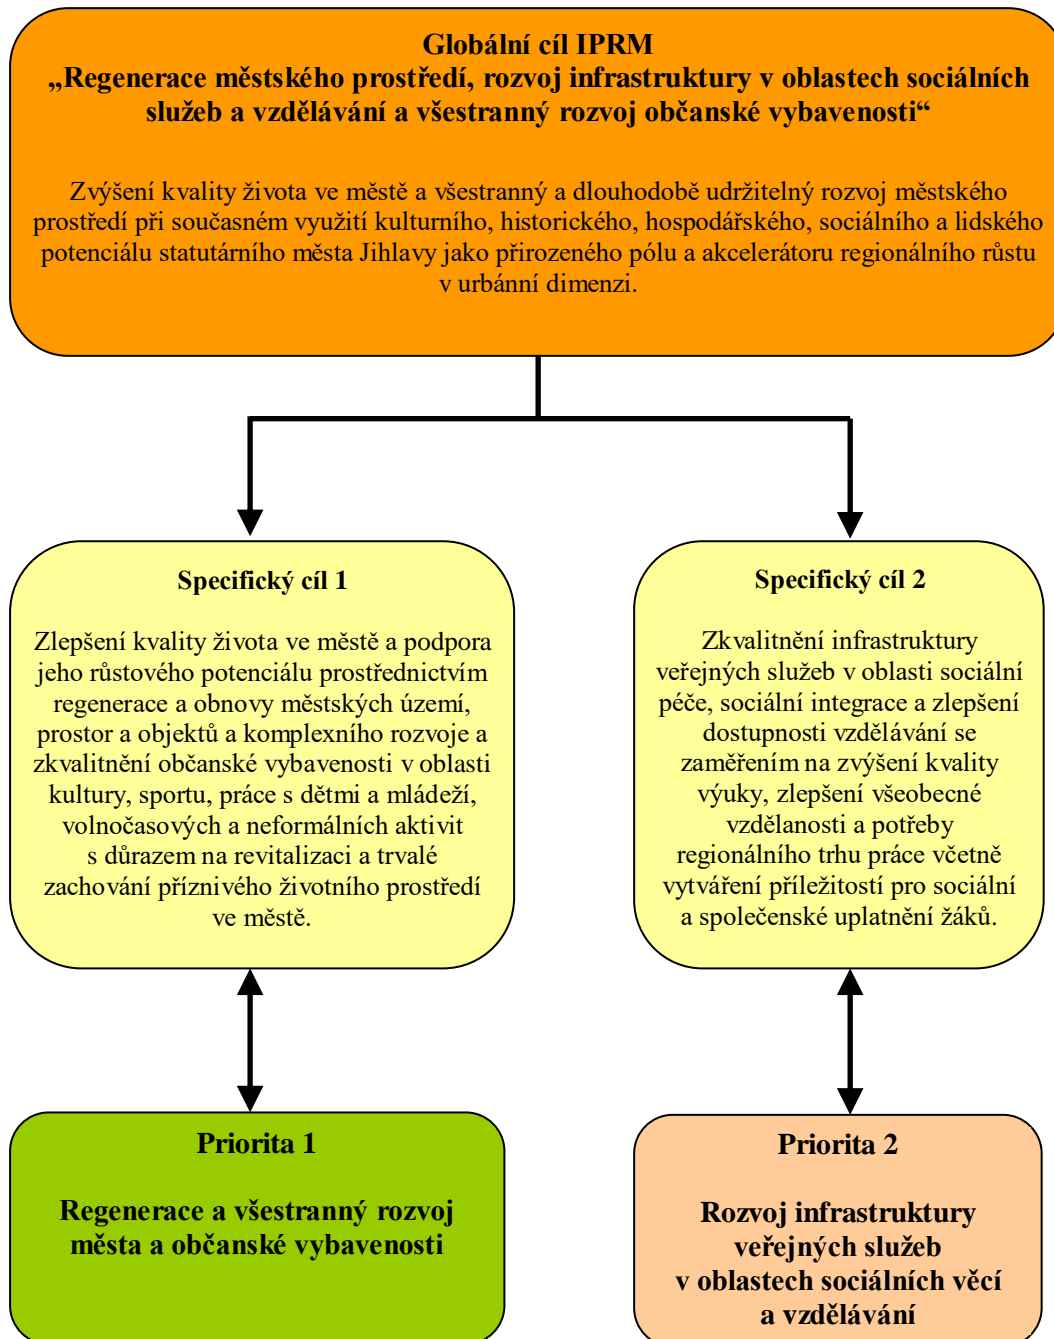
**Globální cíl IPRM**
**„Regenerace městského prostředí, rozvoj infrastruktury v oblastech sociálních služeb a vzdělávání a všestranný rozvoj občanské vybavenosti“**

Zvýšení kvality života ve městě a všestranný a dlouhodobě udržitelný rozvoj městského prostředí při současném využití kulturního, historického, hospodářského, sociálního a lidského potenciálu statutárního města Jihlavy jako přirozeného pólu a akcelerátoru regionálního růstu v urbánní dimenzi.

**Specifický cíl 1**

Zlepšení kvality života ve městě a podpora jeho růstového potenciálu prostřednictvím regenerace a obnovy městských území, prostor a objektů a komplexního rozvoje a zkvalitnění občanské vybavenosti v oblasti kultury, sportu, práce s dětmi a mládeží, volnočasových a neformálních aktivit s důrazem na revitalizaci a trvalé zachování příznivého životního prostředí ve městě.

**Specifický cíl 2**

Zkvalitnění infrastruktury veřejných služeb v oblasti sociální péče, sociální integrace a zlepšení dostupnosti vzdělávání se zaměřením na zvýšení kvality výuky, zlepšení všeobecné vzdělanosti a potřeby regionálního trhu práce včetně vytváření příležitostí pro sociální a společenské uplatnění žáků.

**Priorita 1**

**Regenerace a všestranný rozvoj města a občanské vybavenosti**

**Priorita 2**

**Rozvoj infrastruktury veřejných služeb v oblastech sociálních věcí a vzdělávání**